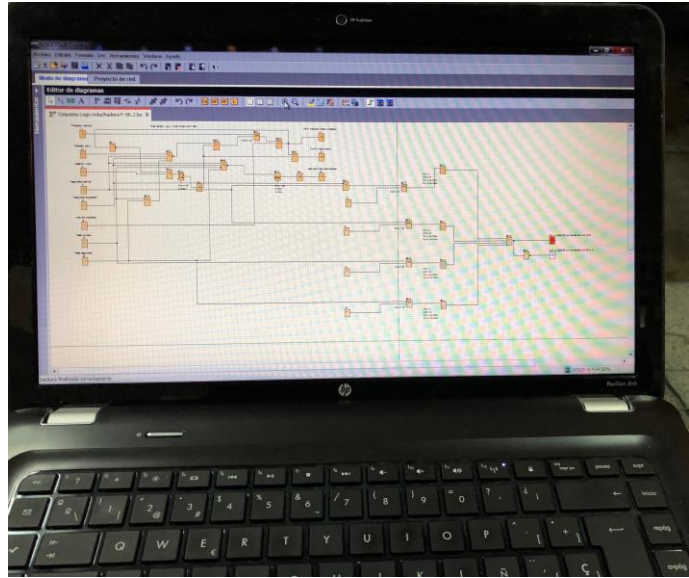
HP TrueVision

Archivo Edición Formato Ver Herramientas Ventana Ayuda

Modo de diagrama Proyecto de red

Editor de diagramas

Esquema cajo estuchadora F-56.3.lsc

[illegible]

Pavilion dv6

esc
F1
F2
F3
F4
F5
F6
F7
F8
F9
F10
F11
F12
impr pant
supr

º
ª
1
!
2
"
@
3
·
#
4
$
5
%
6
&
7
/
8
(
9
)
0
=
'
?
¡
¿
←
inicio

Q
W
E
€
R
T
Y
U
I
O
P
`
^
[
+
*
]
repág

A
S
D
F
G
H
J
K
L
Ñ
´
¨
{
Ç
}
avpág